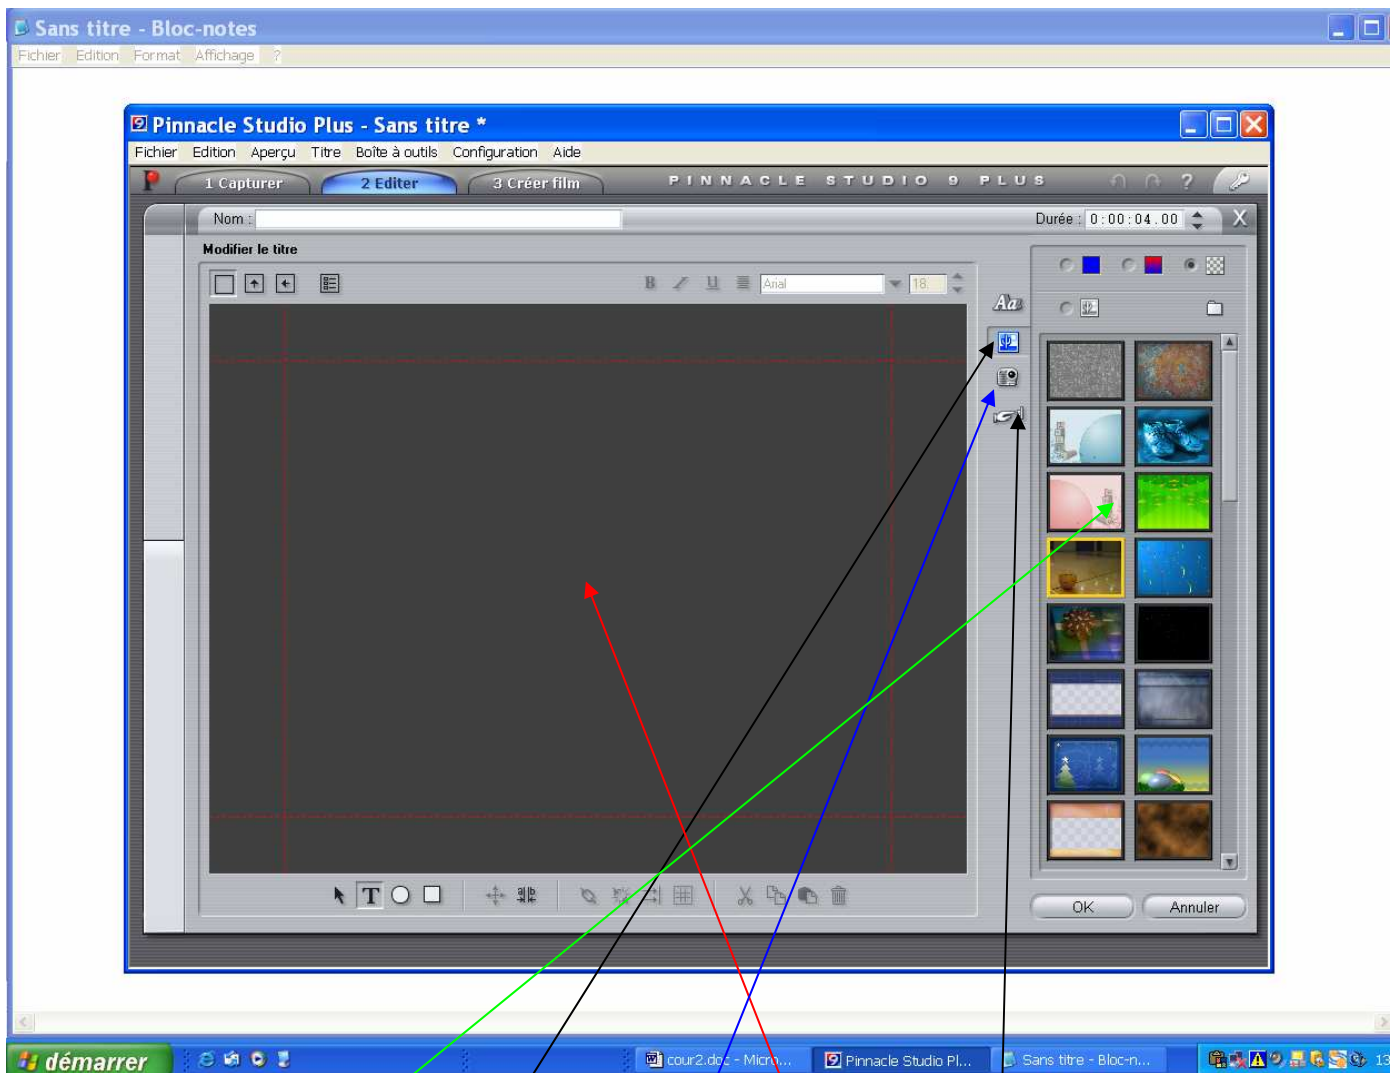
Sans titre - Bloc-notes
Fichier Edition Format Affichage ?

Pinnacle Studio Plus - Sans titre *
Fichier Edition Aperçu Titre Boîte à outils Configuration Aide
1 Capturer 2 Editer 3 Créer film
PINNACLE STUDIO 9 PLUS
Nom :
Durée : 0:00:04.00
X
Modifier le titre
B I U Arial 18
Aa
OK Annuler

démarrer cour2.doc - Micro... Pinnacle Studio Pl... Sans titre - Bloc-n... 13